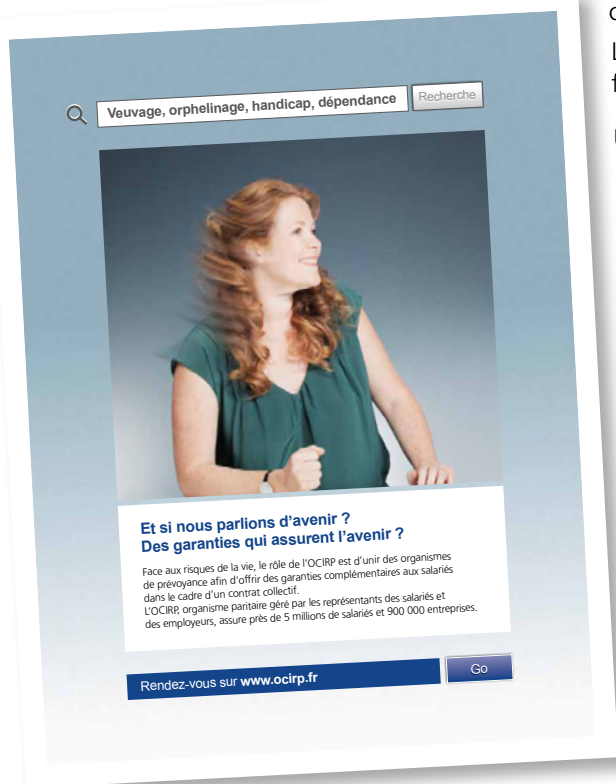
Veuvage, orphelinage, handicap, dépendance

Recherche

Et si nous parlions d'avenir ?
Des garanties qui assurent l'avenir ?

Face aux risques de la vie, le rôle de l'OCIRP est d'unir des organismes de prévoyance afin d'offrir des garanties complémentaires aux salariés dans le cadre d'un contrat collectif.
L'OCIRP, organisme paritaire géré par les représentants des salariés et des employeurs, assure près de 5 millions de salariés et 900 000 entreprises.

Rendez-vous sur www.ocirp.fr

Go

c
L
f
U